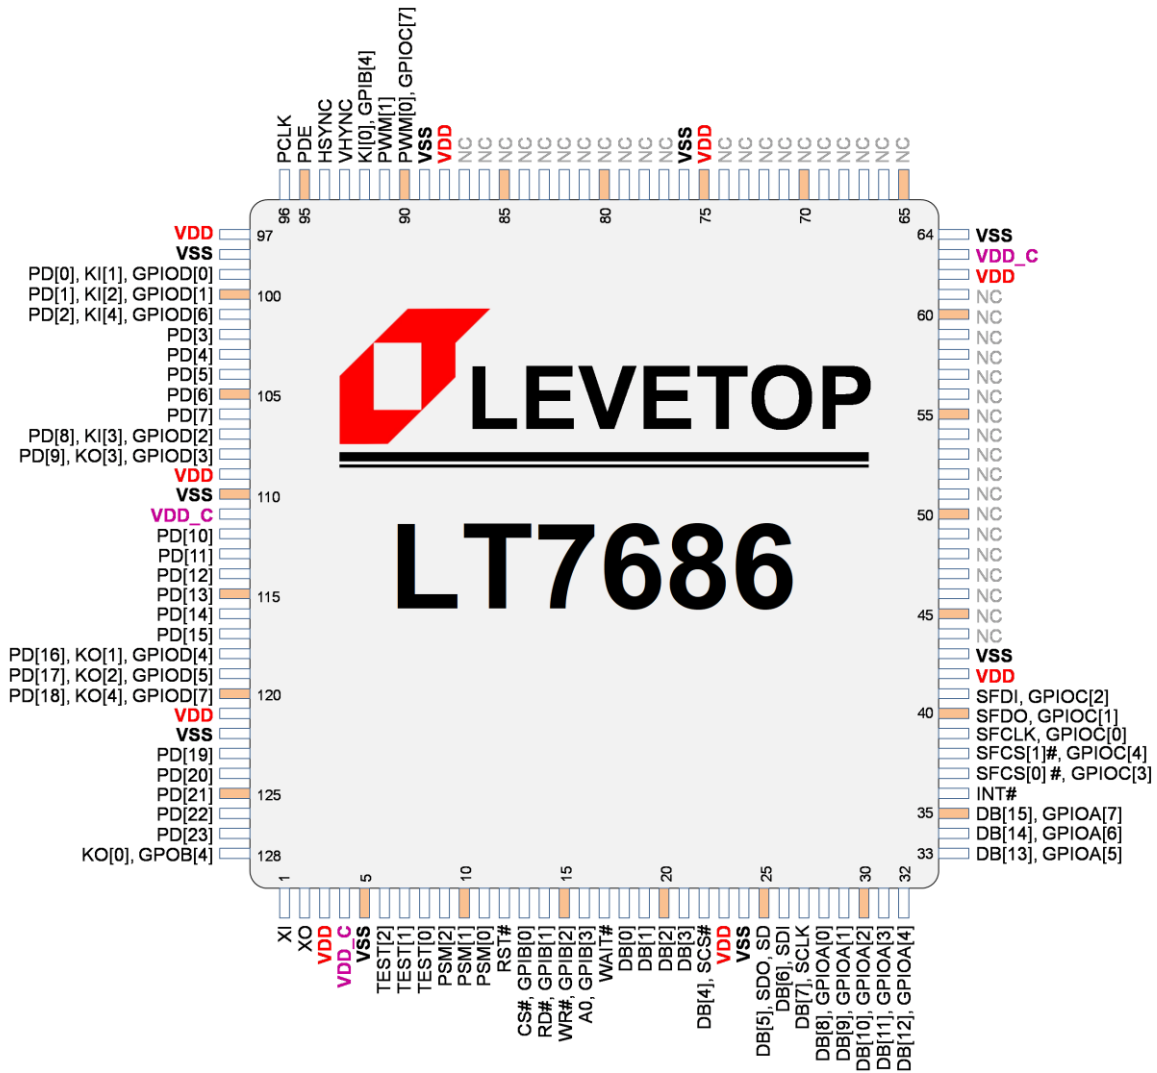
PCLK
PDE
HSYNC
VHYNC
KI[0], GPIB[4]
PWM[1]
PWM[0], GPIOC[7]
VSS
VDD
NC
NC
NC
NC
NC
NC
NC
NC
NC
NC
NC
VSS
VDD
NC
NC
NC
NC
NC
NC
NC
NC
NC
NC
NC

96 95 90 85 80 75 70 65

VDD 97
VSS
PD[0], KI[1], GPIOD[0]
PD[1], KI[2], GPIOD[1] 100
PD[2], KI[4], GPIOD[6]
PD[3]
PD[4]
PD[5]
PD[6] 105
PD[7]
PD[8], KI[3], GPIOD[2]
PD[9], KO[3], GPIOD[3]
VDD
VSS 110
VDD_C
PD[10]
PD[11]
PD[12]
PD[13] 115
PD[14]
PD[15]
PD[16], KO[1], GPIOD[4]
PD[17], KO[2], GPIOD[5]
PD[18], KO[4], GPIOD[7] 120
VDD
VSS
PD[19]
PD[20]
PD[21] 125
PD[22]
PD[23]
KO[0], GPOB[4] 128

LEVETOP

LT7686

64 VSS
VDD_C
VDD
NC
60 NC
NC
NC
NC
NC
55 NC
NC
NC
NC
NC
50 NC
NC
NC
NC
NC
45 NC
NC
VSS
VDD
SFDI, GPIOC[2]
40 SFDO, GPIOC[1]
SFCLK, GPIOC[0]
SFCS[1]#, GPIOC[4]
SFCS[0] #, GPIOC[3]
INT#
35 DB[15], GPIOA[7]
DB[14], GPIOA[6]
33 DB[13], GPIOA[5]

1 5 10 15 20 25 30 32

XI
XO
VDD
VDD_C
VSS
TEST[2]
TEST[1]
TEST[0]
PSM[2]
PSM[1]
PSM[0]
RST#
CS#, GPIB[0]
RD#, GPIB[1]
WR#, GPIB[2]
A0, GPIB[3]
WAIT#
DB[0]
DB[1]
DB[2]
DB[3]
DB[4], SCS#
VDD
VSS
DB[5], SDO, SD
DB[6], SDI
DB[7], SCLK
DB[8], GPIOA[0]
DB[9], GPIOA[1]
DB[10], GPIOA[2]
DB[11], GPIOA[3]
DB[12], GPIOA[4]